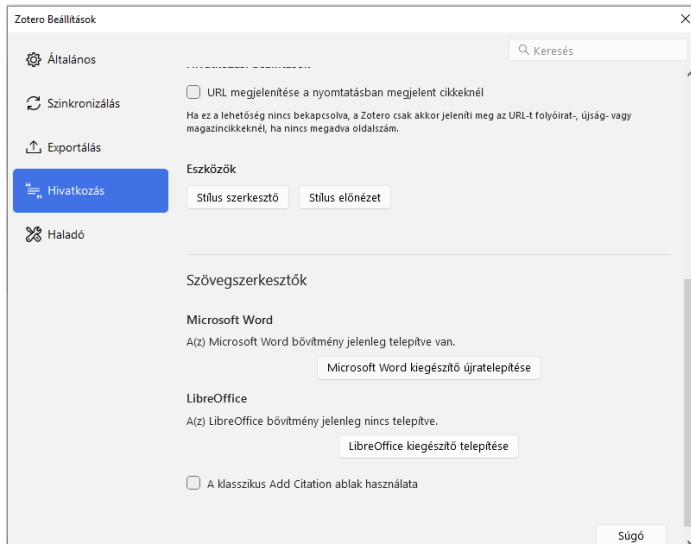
Zotero Beállítások

Általános
Szinkronizálás
Exportálás
Hivatkozás
Haladó

Keresés

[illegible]

URL megjelenítése a nyomtatásban megjelent cikkeknél

Ha ez a lehetőség nincs bekapcsolva, a Zotero csak akkor jeleníti meg az URL-t folyóirat-, újság- vagy magazincikkeknél, ha nincs megadva oldalszám.

Eszközök

Stílus szerkesztő
Stílus előnézet

Szövegszerkesztők

Microsoft Word

A(z) Microsoft Word bővítmény jelenleg telepítve van.

Microsoft Word kiegészítő újratelepítése

LibreOffice

A(z) LibreOffice bővítmény jelenleg nincs telepítve.

LibreOffice kiegészítő telepítése

A klasszikus Add Citation ablak használata

Súgó